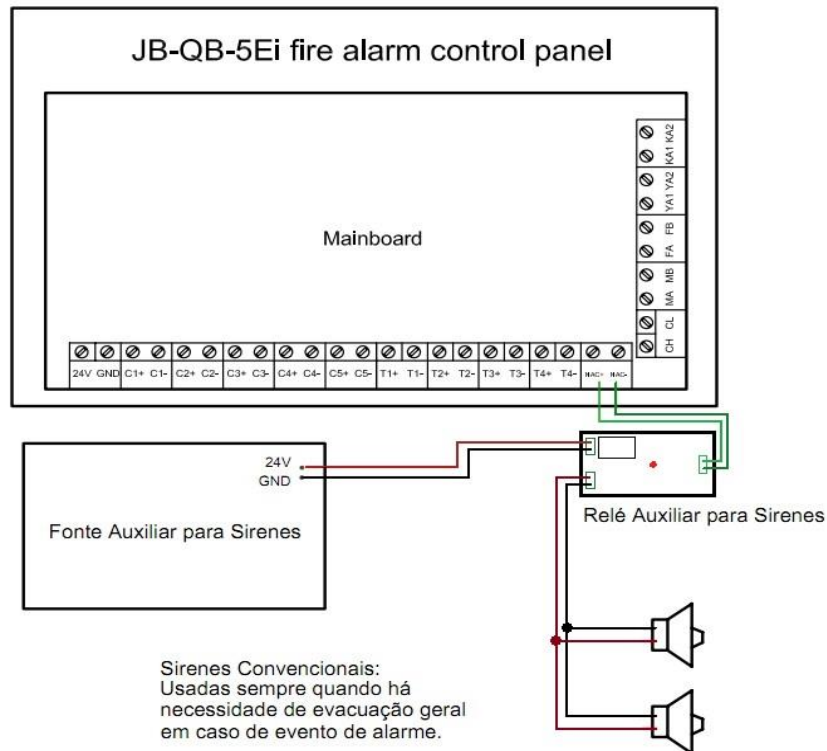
JB-QB-5Ei fire alarm control panel

Mainboard

KA1 KA2
YA1 YA2
FA FB
MA MB
CH CL

24V GND C1+ C1- C2+ C2- C3+ C3- C4+ C4- C5+ C5- T1+ T1- T2+ T2- T3+ T3- T4+ T4- NAC+ NAC-

24V
GND

Fonte Auxiliar para Sirenes

Relé Auxiliar para Sirenes

Sirenes Convencionais:
Usadas sempre quando há necessidade de evacuação geral em caso de evento de alarme.